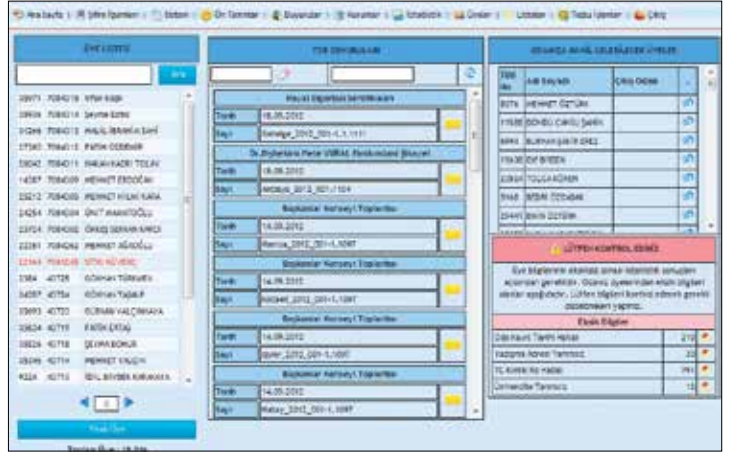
Ana Sayfa | İl Şifre İşlemleri | Sistem | Ön Tanımlar | Duyurular | Kurumlar | İstatistik | Üyeler | Listeler | Toplu İşlemler | Çıkış

ÜYE LİSTESİ

Ara

20971 7084218 VEYSİ KAŞ
20934 7084212 ŞEVVAL EZER
31288 7084215 HALİL İBRAHİM ŞAHİ
27383 7084215 FATİH ÖZDEMİR
33042 7084215 HAKAN KADRİ TOLAY
14387 7084209 MEHMET ERDOĞAN
23212 7084202 MEHMET HULKI KARA
24254 7084204 ÜMİT KARATOĞLU
23724 7084202 ÖMER SERHAN KARCI
22281 7084262 MEHMET AĞIROĞLU
22444 7084248 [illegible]
2384 40726 GÖKHAN TÜRKMEN
24357 40754 GÖKHAN TAŞKIR
23693 40720 GÜRHAN YALÇINKAYA
28624 40719 FATİH ERTAŞ
28824 40718 ŞEVKİ BOKUR
28298 40714 MEHMET YALÇIN
9324 40713 İBAL BİNBER KARAKAYA

1

Yeni Üye

TÜM DUYURULAR

Hayat Sigortası Sertifikaları
Tarih 18.05.2012
Sayı Sovelge_2012_001-1.1.1111

Dr.Büyükdere Fevzi USMAL Fonlarından Bireysel
Tarih 18.05.2012
Sayı Mitleşe_2012_001-1.1104

Başkanlar Konseyi Toplantısı
Tarih 14.05.2012
Sayı Mersin_2012_001-1.1097

Başkanlar Konseyi Toplantısı
Tarih 14.05.2012
Sayı Kocaeli_2012_001-1.1097

Başkanlar Konseyi Toplantısı
Tarih 14.05.2012
Sayı İzmir_2012_001-1.1097

Başkanlar Konseyi Toplantısı
Tarih 14.05.2012
Sayı Hatay_2012_001-1.1097

ODANIZA AKTİF GELEBİLECEK ÜYELER

| TDB No | Adı Soyadı | Çıkış Odası | |
|---|---|---|---|
| 8076 | MEHMET ÖZTÜRK | | |
| 11638 | BENGÜ CANLI ŞAHİN | | |
| 6993 | BURHAN ŞAKİR EREL | | |
| 15630 | ENF BREEN | | |
| 22604 | TOLGA KÖMÜR | | |
| 9168 | BEDRİ ÖZDABAK | | |
| 25441 | EMİN ÖZTÜRK | | |

LÜTFEN KONTROL EDİNİZ

Üye bilgilerinin eksiksiz olması istatistik sonuçları açısından gereklidir. Odanız üyelerinden eksik bilgileri aşağıdaki gibi listelenmiştir. Lütfen bilgileri kontrol ederek gerekli düzenlemeleri yapınız.

Eksik Bilgiler

| Doğum Tarihi Hatalı | 219 |
|---|---|
| Kadrosu Adresi Tanımsız | 23 |
| TC Kimlik No Hatalı | 392 |
| Üniversite Tanımsız | 12 |